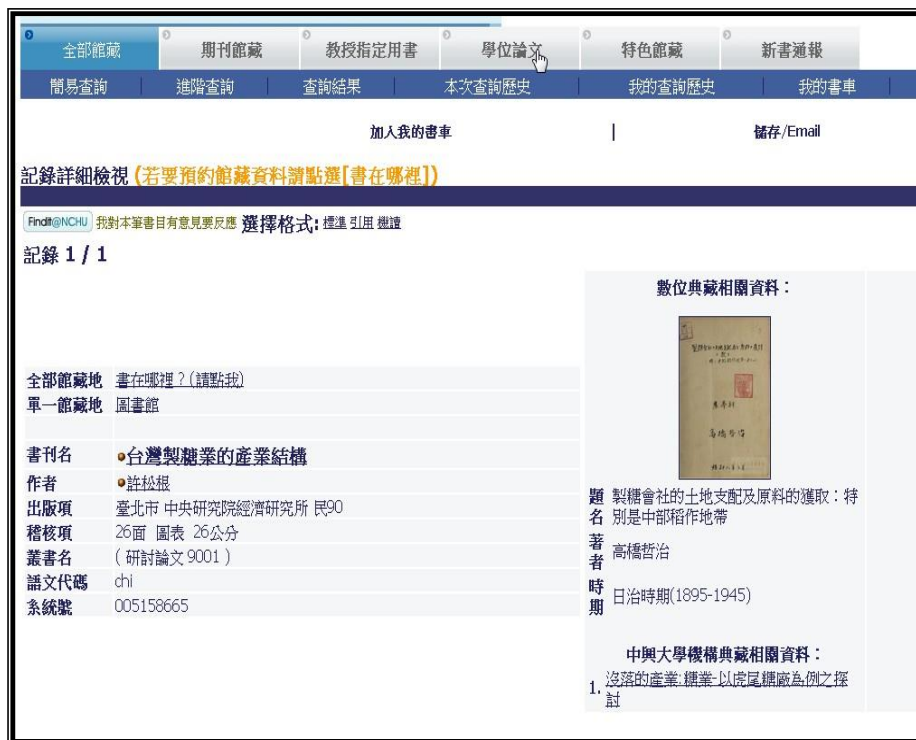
全部館藏 期刊館藏 教授指定用書 學位論文 特色館藏 新書通報

簡易查詢 | 進階查詢 | 查詢結果 | 本次查詢歷史 | 我的查詢歷史 | 我的書車

加入我的書車 | 儲存/Email

記錄詳細檢視 (若要預約館藏資料請點選[書在哪裡])

FindIt@NCHU 我對本筆書目有意見要反應 選擇格式: 標準 引用 欄位

記錄 1 / 1

| | |
|---|---|
| 全部館藏地 | 書在哪裡？(請點我) |
| 單一館藏地 | 圖書館 |
| 書刊名 | 台灣製糖業的產業結構 |
| 作者 | 許松根 |
| 出版項 | 臺北市 中央研究院經濟研究所 民90 |
| 稽核項 | 26面 圖表 26公分 |
| 叢書名 | (研討論文 9001) |
| 語文代碼 | chi |
| 系統號 | 005158665 |

數位典藏相關資料：

題名 製糖會社的土地支配及原料的獲取：特別是中部稻作地帶

著者 高橋哲治

時期 日治時期(1895-1945)

中興大學機構典藏相關資料：

1. 沒落的產業:糖業-以虎尾糖廠為例之探討